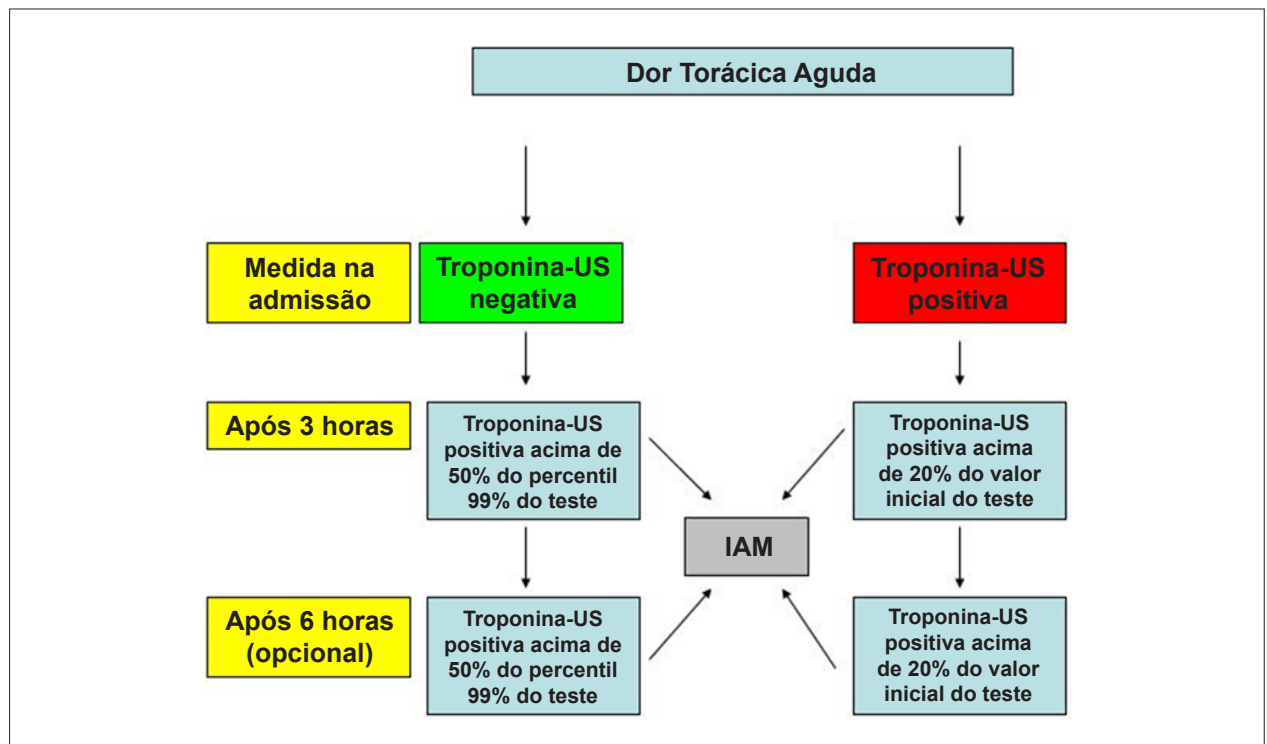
Dor Torácica Aguda

Medida na admissão

Troponina-US negativa

Troponina-US positiva

Após 3 horas

Troponina-US positiva acima de 50% do percentil 99% do teste

Troponina-US positiva acima de 20% do valor inicial do teste

IAM

Após 6 horas (opcional)

Troponina-US positiva acima de 50% do percentil 99% do teste

Troponina-US positiva acima de 20% do valor inicial do teste